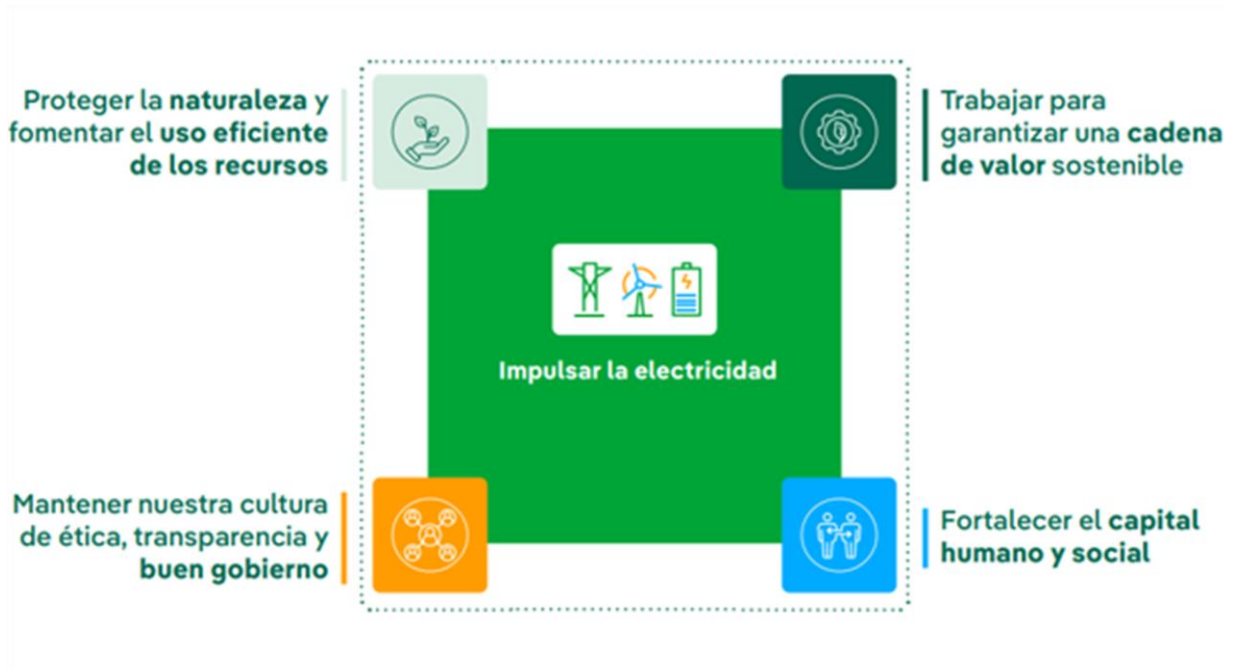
Proteger la naturaleza y fomentar el uso eficiente de los recursos

Trabajar para garantizar una cadena de valor sostenible

Impulsar la electricidad

Mantener nuestra cultura de ética, transparencia y buen gobierno

Fortalecer el capital humano y social